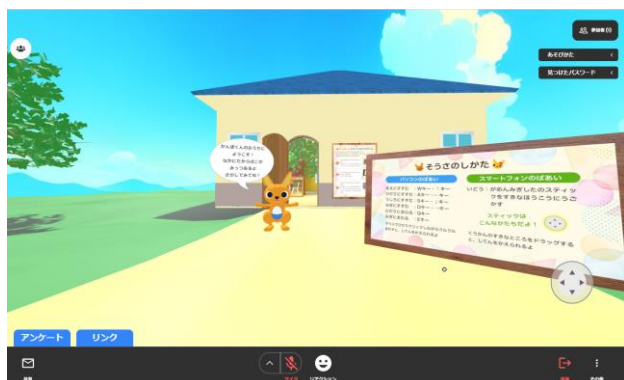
参加者(1)

あそびかた

見つけたパスワード

かんぽくんのおうちにようこそ！
なかにだれかいるかあっちゃんをさがしてみてね！

そうさのしかた

パソコンのばあい

まえにすすむ：Wキー・↑キー
うしろにすすむ：Sキー・↓キー
ひだりにすすむ：Aキー・←キー
みぎにすすむ：Dキー・→キー
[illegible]

スマートフォンのばあい

いどう：がめんみぎしたのスティックをすすみたいほうこうにうごかす

スティックはこんなかたちだよ！

くうかんのすきなところをドラッグすると、してんをかえられるよ

アンケート

リンク

マイク

リアクション

退出

その他